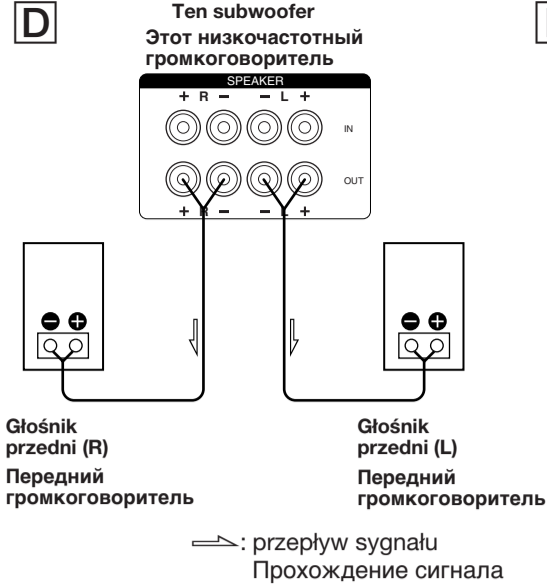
D

Ten subwoofer
Этот низкочастотный громкоговоритель

SPEAKER
+ R − − L +
IN
OUT
+ R − − L +

Głośnik przedni (R)
Передний громкоговоритель

Głośnik przedni (L)
Передний громкоговоритель

: przepływ sygnału
Прохождение сигнала